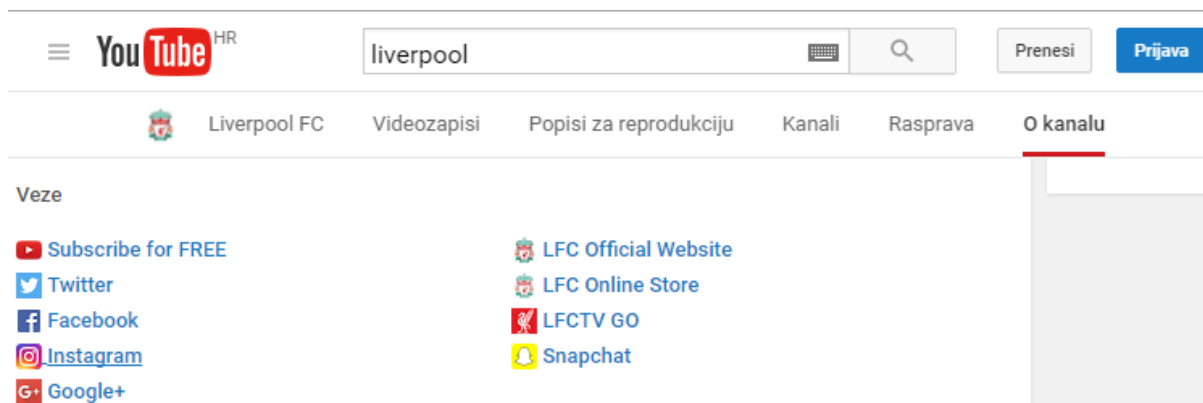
YouTube HR

liverpool

Prenesi

Prijava

Liverpool FC Videozapisi Popisi za reprodukciju Kanali Rasprava O kanalu

Veze

Subscribe for FREE
Twitter
Facebook
Instagram
Google+

LFC Official Website
LFC Online Store
LFCTV GO
Snapchat